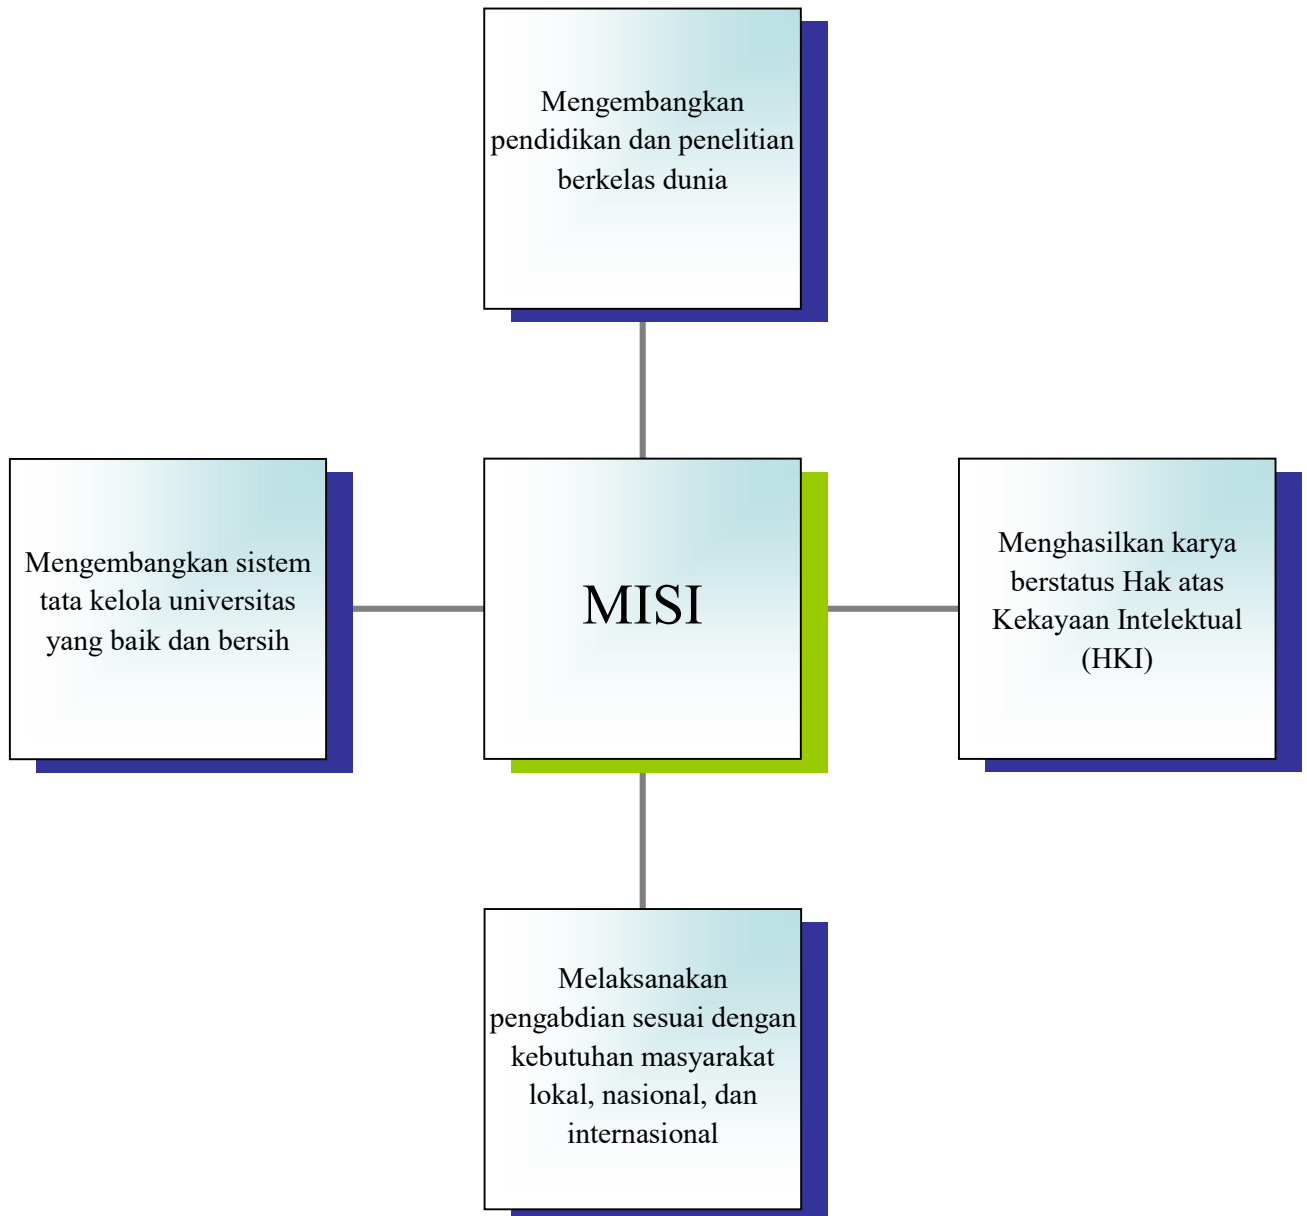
Mengembangkan pendidikan dan penelitian berkelas dunia

Mengembangkan sistem tata kelola universitas yang baik dan bersih

MISI

Menghasilkan karya berstatus Hak atas Kekayaan Intelektual (HKI)

Melaksanakan pengabdian sesuai dengan kebutuhan masyarakat lokal, nasional, dan internasional